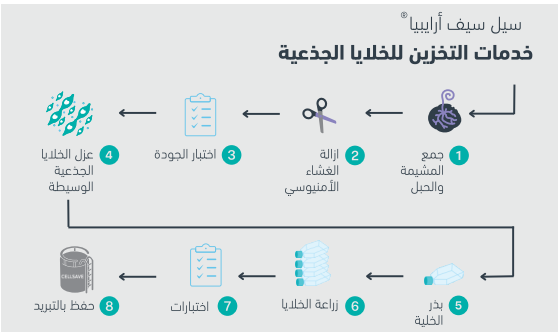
سيل سيف أرابيا®
خدمات التخزين للخلايا الجذعية

1 جمع المشيمة والحبل

2 إزالة الغشاء الأمنيوسي

3 اختبار الجودة

4 عزل الخلايا الجذعية الوسيطة

5 بذر الخلية

6 زراعة الخلايا

7 اختبارات

8 حفظ بالتبريد

CELLSAVE